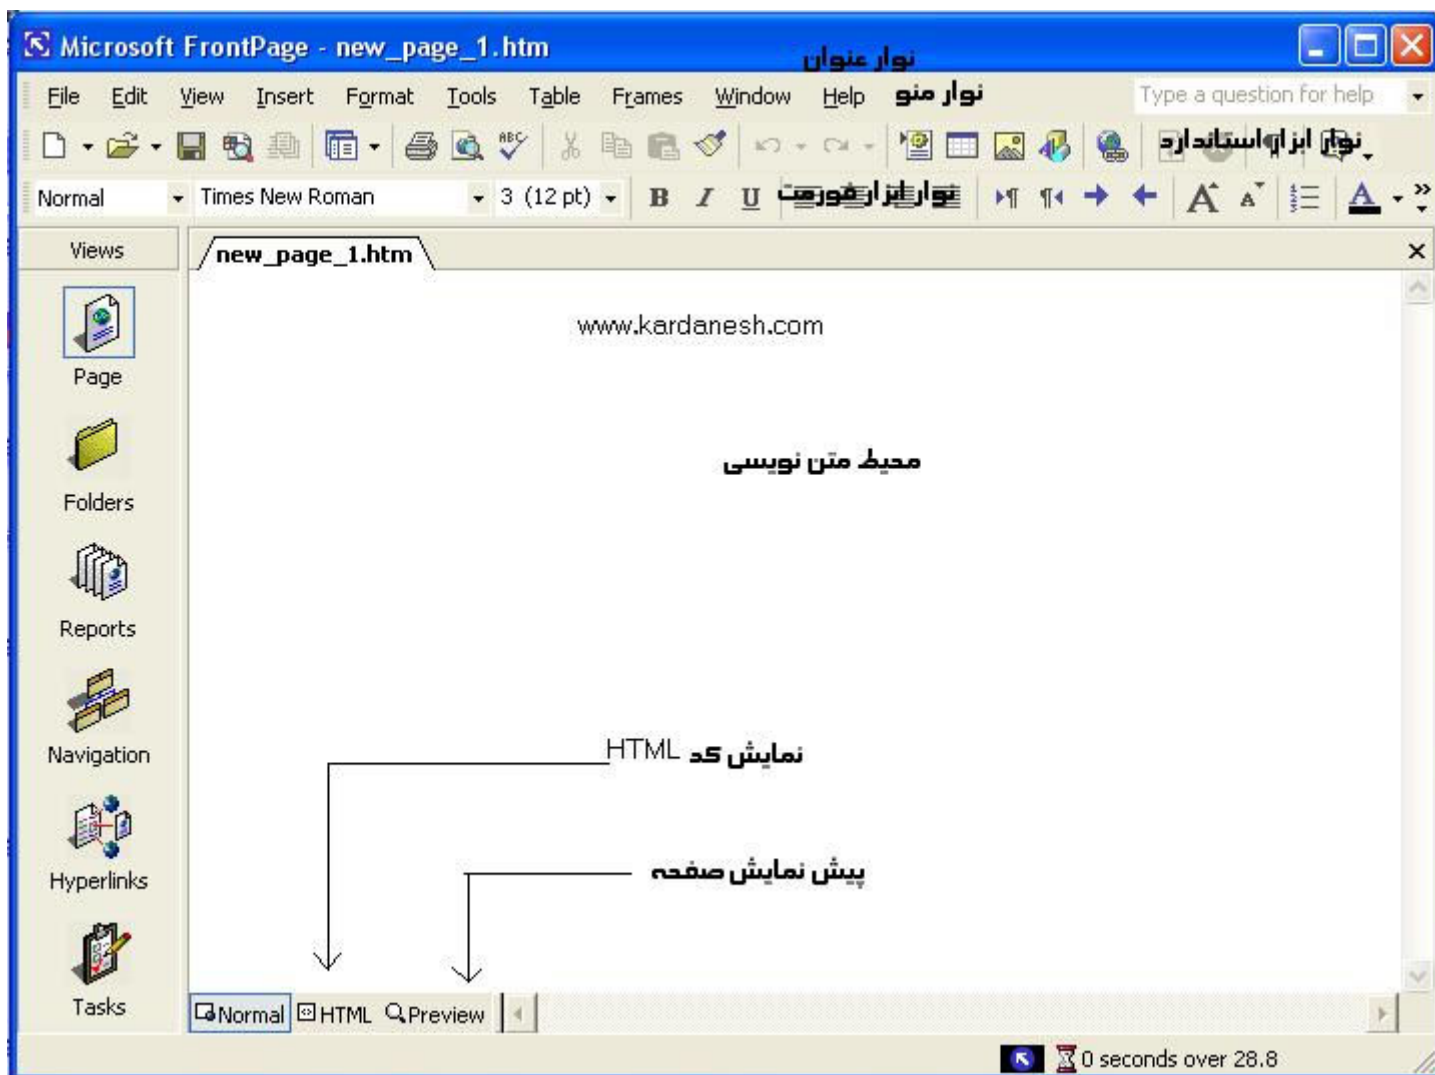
Microsoft FrontPage - new_page_1.htm
نوار عنوان

File Edit View Insert Format Tools Table Frames Window Help
نوار منو
Type a question for help

نوار ابزار استاندارد

Normal
Times New Roman
3 (12 pt)
B I U
نوار ابزار فورمت

Views
new_page_1.htm

Page
Folders
Reports
Navigation
Hyperlinks
Tasks

www.kardanesh.com

محیط متن نویسی

HTML نمایش کد

پیش نمایش صفحه

Normal HTML Preview

0 seconds over 28.8